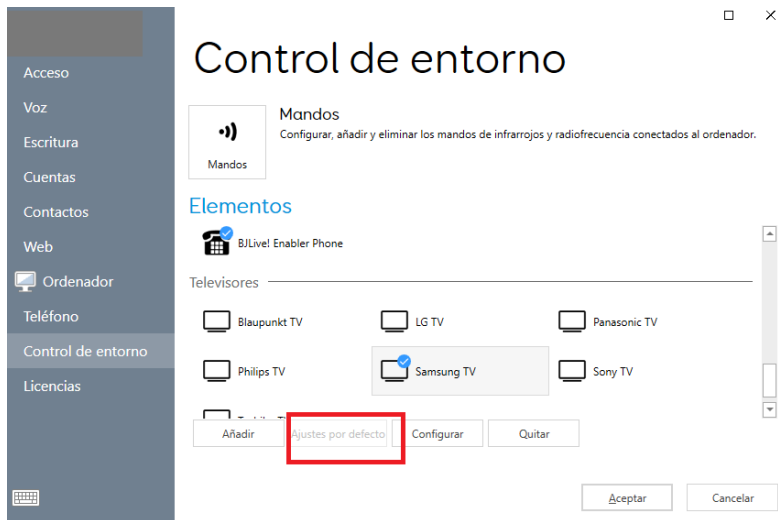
Acceso
Voz
Escritura
Cuentas
Contactos
Web
Ordenador
Teléfono
Control de entorno
Licencias

Control de entorno

Mandos
Mandos
Configurar, añadir y eliminar los mandos de infrarrojos y radiofrecuencia conectados al ordenador.

Elementos
BJLive! Enabler Phone
Televisores
Blaupunkt TV
LG TV
Panasonic TV
Philips TV
Samsung TV
Sony TV
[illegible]

Añadir
Ajustes por defecto
Configurar
Quitar

Aceptar
Cancelar